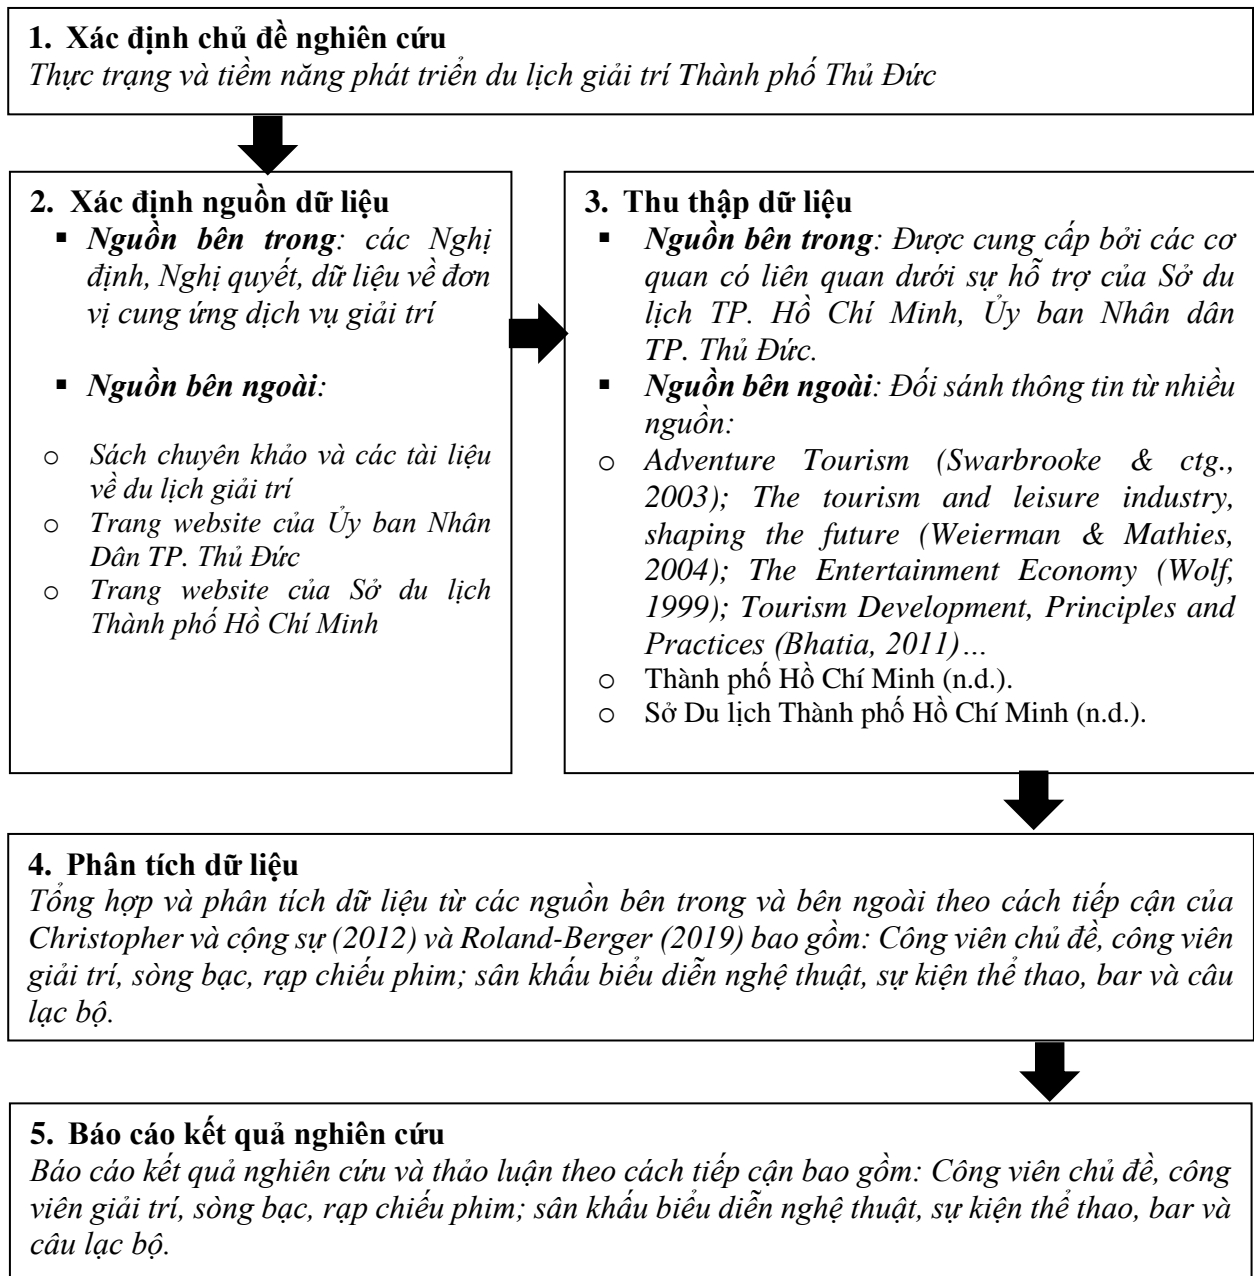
**1. Xác định chủ đề nghiên cứu**
*Thực trạng và tiềm năng phát triển du lịch giải trí Thành phố Thủ Đức*

**2. Xác định nguồn dữ liệu**
- ***Nguồn bên trong**: các Nghị định, Nghị quyết, dữ liệu về đơn vị cung ứng dịch vụ giải trí*
- ***Nguồn bên ngoài**:*
  - *Sách chuyên khảo và các tài liệu về du lịch giải trí*
  - *Trang website của Ủy ban Nhân Dân TP. Thủ Đức*
  - *Trang website của Sở du lịch Thành phố Hồ Chí Minh*

**3. Thu thập dữ liệu**
- ***Nguồn bên trong**: Được cung cấp bởi các cơ quan có liên quan dưới sự hỗ trợ của Sở du lịch TP. Hồ Chí Minh, Ủy ban Nhân dân TP. Thủ Đức.*
- ***Nguồn bên ngoài**: Đối sánh thông tin từ nhiều nguồn:*
  - *Adventure Tourism (Swarbrooke & ctg., 2003); The tourism and leisure industry, shaping the future (Weierman & Mathies, 2004); The Entertainment Economy (Wolf, 1999); Tourism Development, Principles and Practices (Bhatia, 2011)…*
  - Thành phố Hồ Chí Minh (n.d.).
  - Sở Du lịch Thành phố Hồ Chí Minh (n.d.).

**4. Phân tích dữ liệu**
*Tổng hợp và phân tích dữ liệu từ các nguồn bên trong và bên ngoài theo cách tiếp cận của Christopher và cộng sự (2012) và Roland-Berger (2019) bao gồm: Công viên chủ đề, công viên giải trí, sòng bạc, rạp chiếu phim; sân khấu biểu diễn nghệ thuật, sự kiện thể thao, bar và câu lạc bộ.*

**5. Báo cáo kết quả nghiên cứu**
*Báo cáo kết quả nghiên cứu và thảo luận theo cách tiếp cận bao gồm: Công viên chủ đề, công viên giải trí, sòng bạc, rạp chiếu phim; sân khấu biểu diễn nghệ thuật, sự kiện thể thao, bar và câu lạc bộ.*